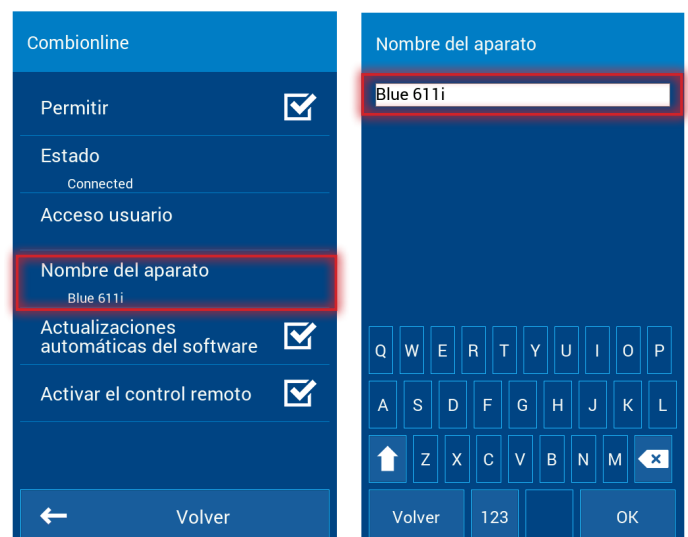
Combionline

Permitir

Estado

Connected

Acceso usuario

Nombre del aparato

Blue 611i

Actualizaciones automáticas del software

Activar el control remoto

Volver

Nombre del aparato

Blue 611i

Q W E R T Y U I O P

A S D F G H J K L

Z X C V B N M

Volver 123 OK